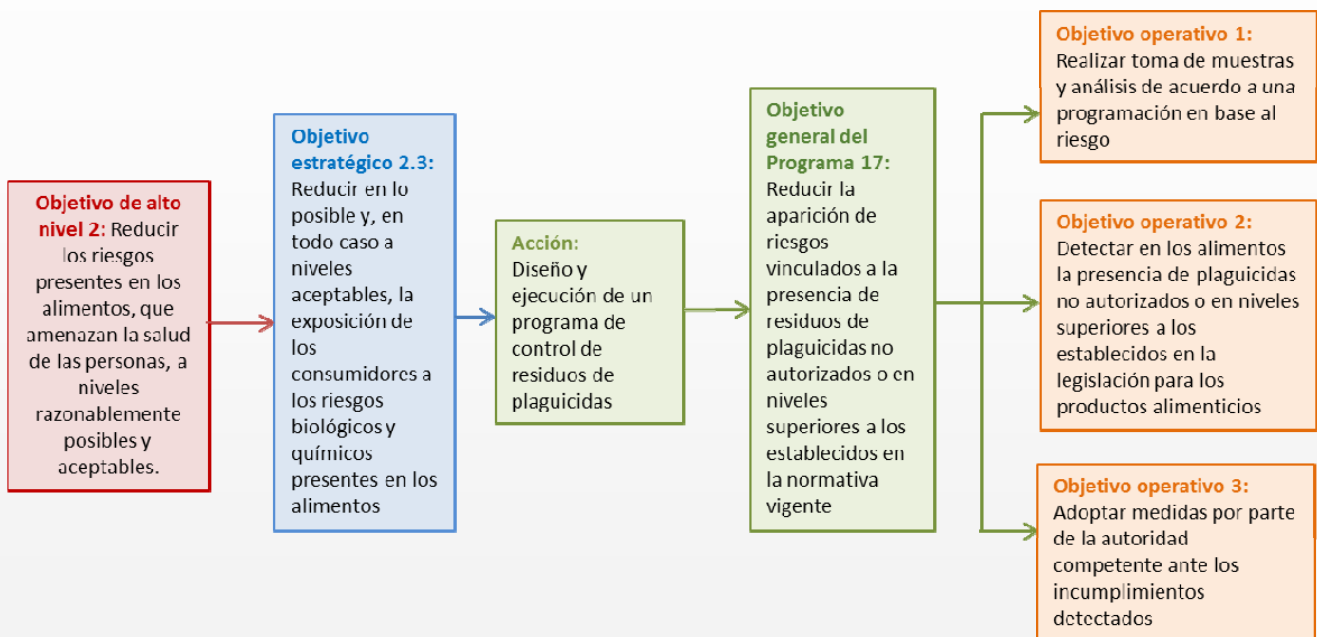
Objetivo de alto nivel 2: Reducir los riesgos presentes en los alimentos, que amenazan la salud de las personas, a niveles razonablemente posibles y aceptables.

Objetivo estratégico 2.3: Reducir en lo posible y, en todo caso a niveles aceptables, la exposición de los consumidores a los riesgos biológicos y químicos presentes en los alimentos

Acción: Diseño y ejecución de un programa de control de residuos de plaguicidas

Objetivo general del Programa 17: Reducir la aparición de riesgos vinculados a la presencia de residuos de plaguicidas no autorizados o en niveles superiores a los establecidos en la normativa vigente

Objetivo operativo 1: Realizar toma de muestras y análisis de acuerdo a una programación en base al riesgo

Objetivo operativo 2: Detectar en los alimentos la presencia de plaguicidas no autorizados o en niveles superiores a los establecidos en la legislación para los productos alimenticios

Objetivo operativo 3: Adoptar medidas por parte de la autoridad competente ante los incumplimientos detectados